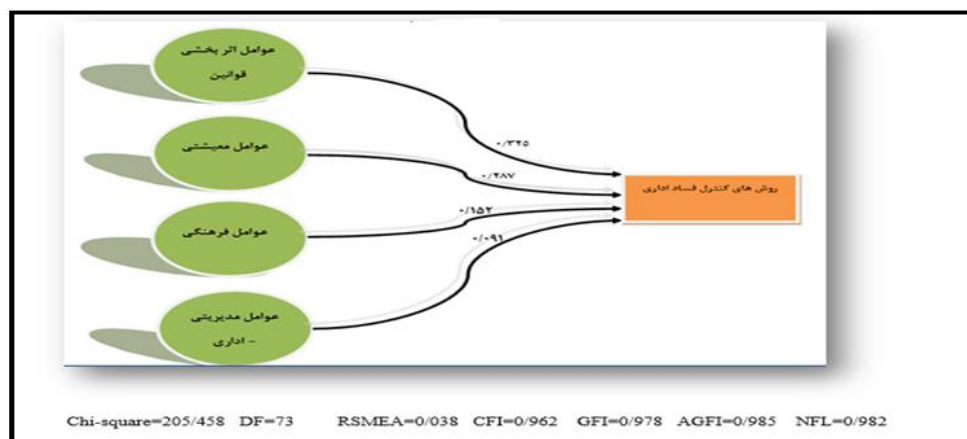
عوامل اثر بخشی قوانین

عوامل معیشتی

عوامل فرهنگی

عوامل مدیریتی - اداری

۰/۳۲۵

۰/۲۸۷

۰/۱۵۲

۰/۰۹۱

روش های کنترل فساد اداری

Chi-square=205/458 DF=73 RSMEA=0/038 CFI=0/962 GFI=0/978 AGFI=0/985 NFL=0/982